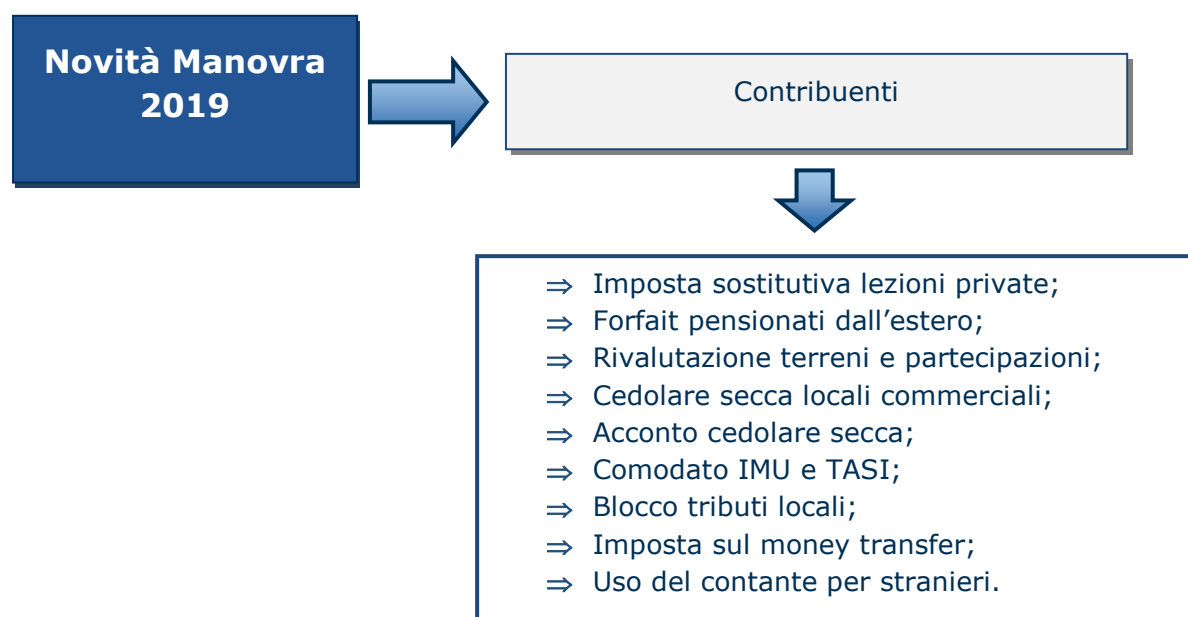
Novità Manovra 2019

Contribuenti

$\Rightarrow$ Imposta sostitutiva lezioni private;
$\Rightarrow$ Forfait pensionati dall’estero;
$\Rightarrow$ Rivalutazione terreni e partecipazioni;
$\Rightarrow$ Cedolare secca locali commerciali;
$\Rightarrow$ Acconto cedolare secca;
$\Rightarrow$ Comodato IMU e TASI;
$\Rightarrow$ Blocco tributi locali;
$\Rightarrow$ Imposta sul money transfer;
$\Rightarrow$ Uso del contante per stranieri.